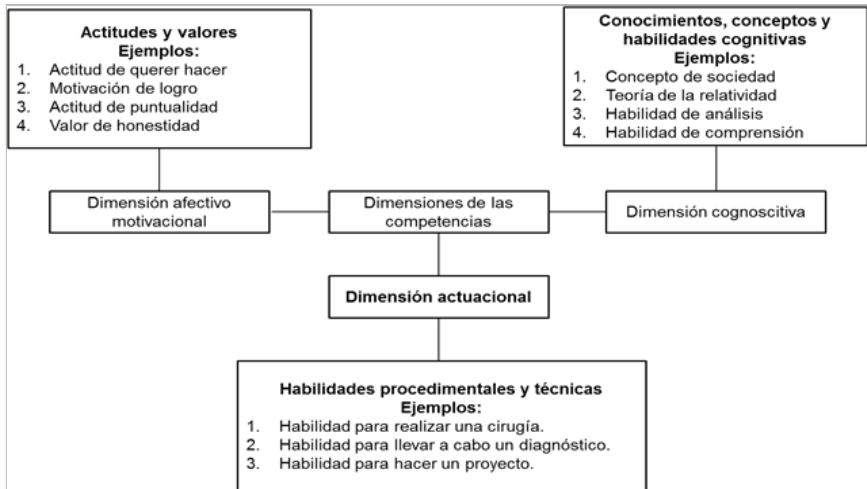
Actitudes y valores
Ejemplos:
1. Actitud de querer hacer
2. Motivación de logro
3. Actitud de puntualidad
4. Valor de honestidad

Conocimientos, conceptos y habilidades cognitivas
Ejemplos:
1. Concepto de sociedad
2. Teoría de la relatividad
3. Habilidad de análisis
4. Habilidad de comprensión

Dimensión afectivo motivacional

Dimensiones de las competencias

Dimensión cognoscitiva

Dimensión actuacional

Habilidades procedimentales y técnicas
Ejemplos:
1. Habilidad para realizar una cirugía.
2. Habilidad para llevar a cabo un diagnóstico.
3. Habilidad para hacer un proyecto.